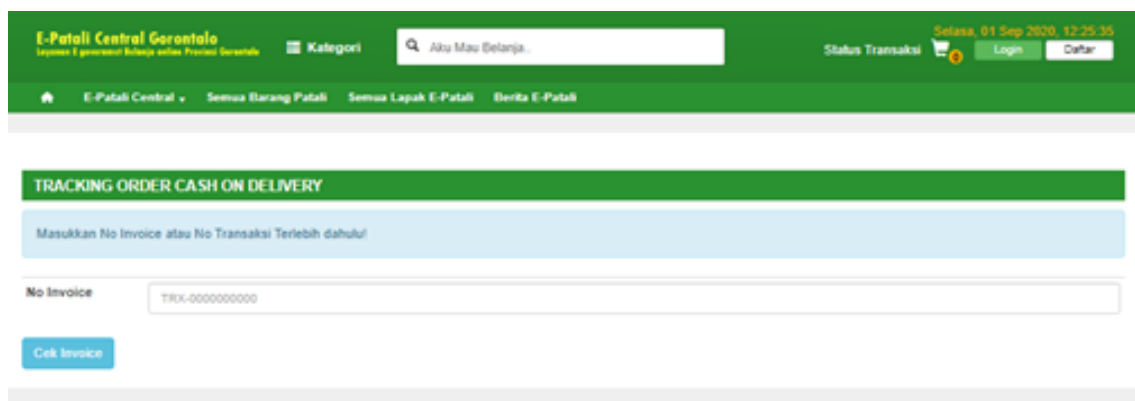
E-Patali Central Gorontalo
Layanan E government Belanja online Provinsi Gorontalo

Kategori

Aku Mau Belanja..

Selasa, 01 Sep 2020, 12:25:35

Status Transaksi 0 Login Daftar

E-Patali Central Semua Barang Patali Semua Lapak E-Patali Berita E-Patali

TRACKING ORDER CASH ON DELIVERY

Masukkan No Invoice atau No Transaksi Terlebih dahulu!

No Invoice TRX-0000000000

Cek Invoice